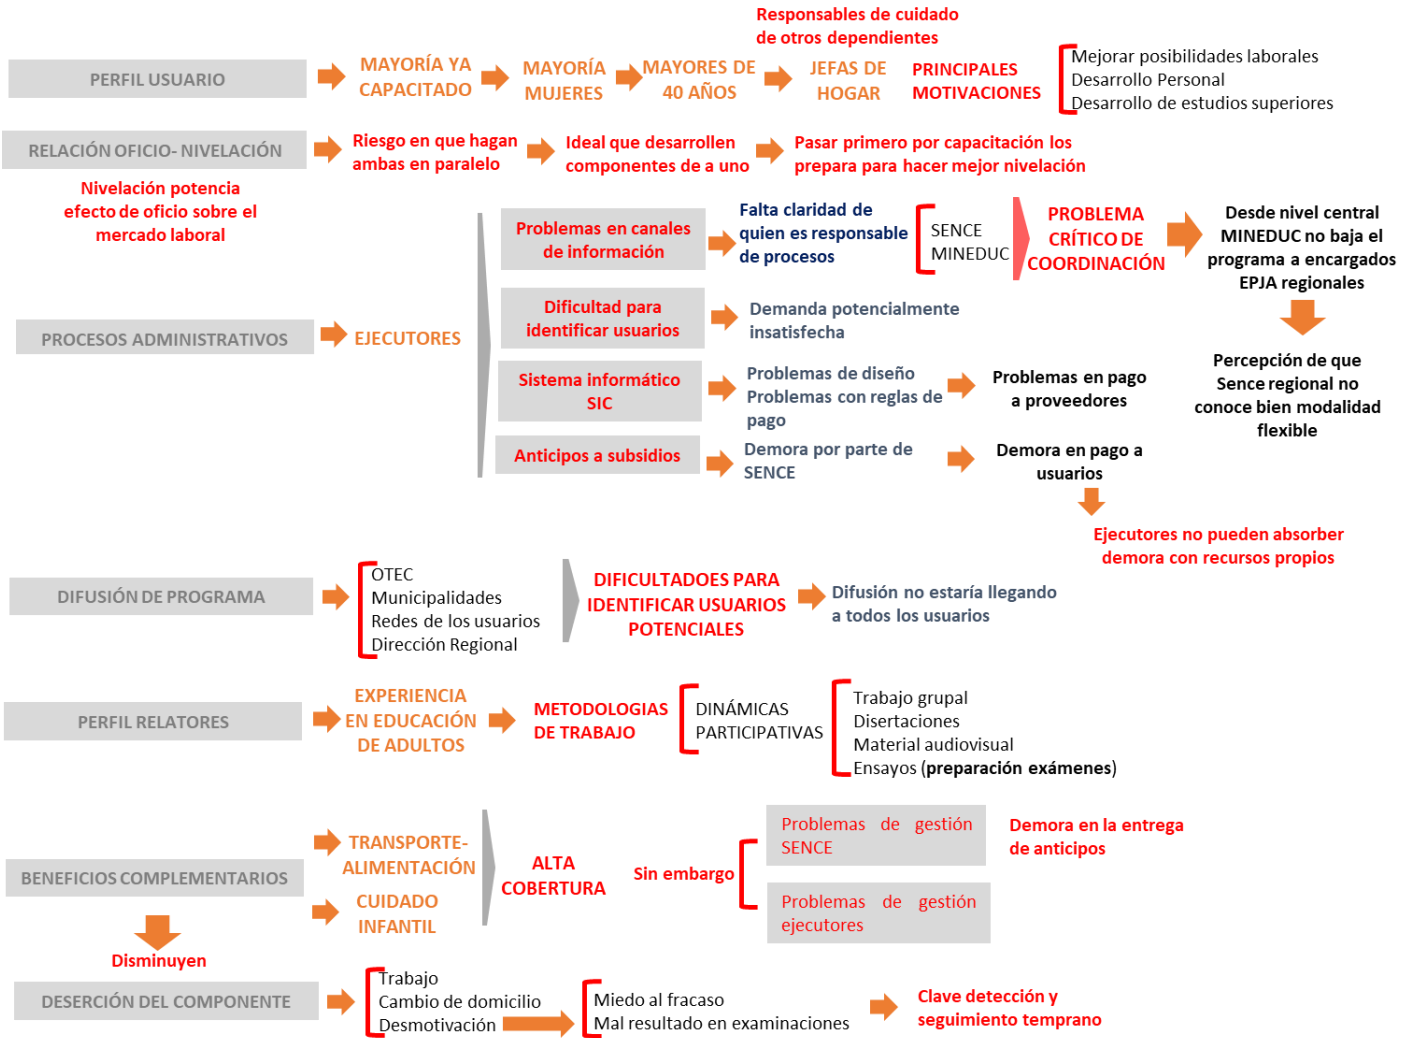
Responsables de cuidado de otros dependientes

PERFIL USUARIO

MAYORÍA YA CAPACITADO

MAYORÍA MUJERES

MAYORES DE 40 AÑOS

JEFAS DE HOGAR

PRINCIPALES MOTIVACIONES

Mejorar posibilidades laborales
Desarrollo Personal
Desarrollo de estudios superiores

RELACIÓN OFICIO- NIVELACIÓN

Riesgo en que hagan ambas en paralelo

Ideal que desarrollen componentes de a uno

Pasar primero por capacitación los prepara para hacer mejor nivelación

Nivelación potencia efecto de oficio sobre el mercado laboral

PROCESOS ADMINISTRATIVOS

EJECUTORES

Problemas en canales de información

Falta claridad de quien es responsable de procesos

SENCE
MINEDUC

PROBLEMA CRÍTICO DE COORDINACIÓN

Desde nivel central MINEDUC no baja el programa a encargados EPJA regionales

Dificultad para identificar usuarios

Demanda potencialmente insatisfecha

Percepción de que Sence regional no conoce bien modalidad flexible

Sistema informático SIC

Problemas de diseño
Problemas con reglas de pago

Problemas en pago a proveedores

Anticipos a subsidios

Demora por parte de SENCE

Demora en pago a usuarios

Ejecutores no pueden absorber demora con recursos propios

DIFUSIÓN DE PROGRAMA

OTEC
Municipalidades
Redes de los usuarios
Dirección Regional

DIFICULTADOES PARA IDENTIFICAR USUARIOS POTENCIALES

Difusión no estaría llegando a todos los usuarios

PERFIL RELATORES

EXPERIENCIA EN EDUCACIÓN DE ADULTOS

METODOLOGIAS DE TRABAJO

DINÁMICAS PARTICIPATIVAS

Trabajo grupal
Disertaciones
Material audiovisual
Ensayos (preparación exámenes)

BENEFICIOS COMPLEMENTARIOS

TRANSPORTE- ALIMENTACIÓN

CUIDADO INFANTIL

ALTA COBERTURA

Sin embargo

Problemas de gestión SENCE

Problemas de gestión ejecutores

Demora en la entrega de anticipos

Disminuyen

DESERCIÓN DEL COMPONENTE

Trabajo
Cambio de domicilio
Desmotivación

Miedo al fracaso
Mal resultado en examinaciones

Clave detección y seguimiento temprano